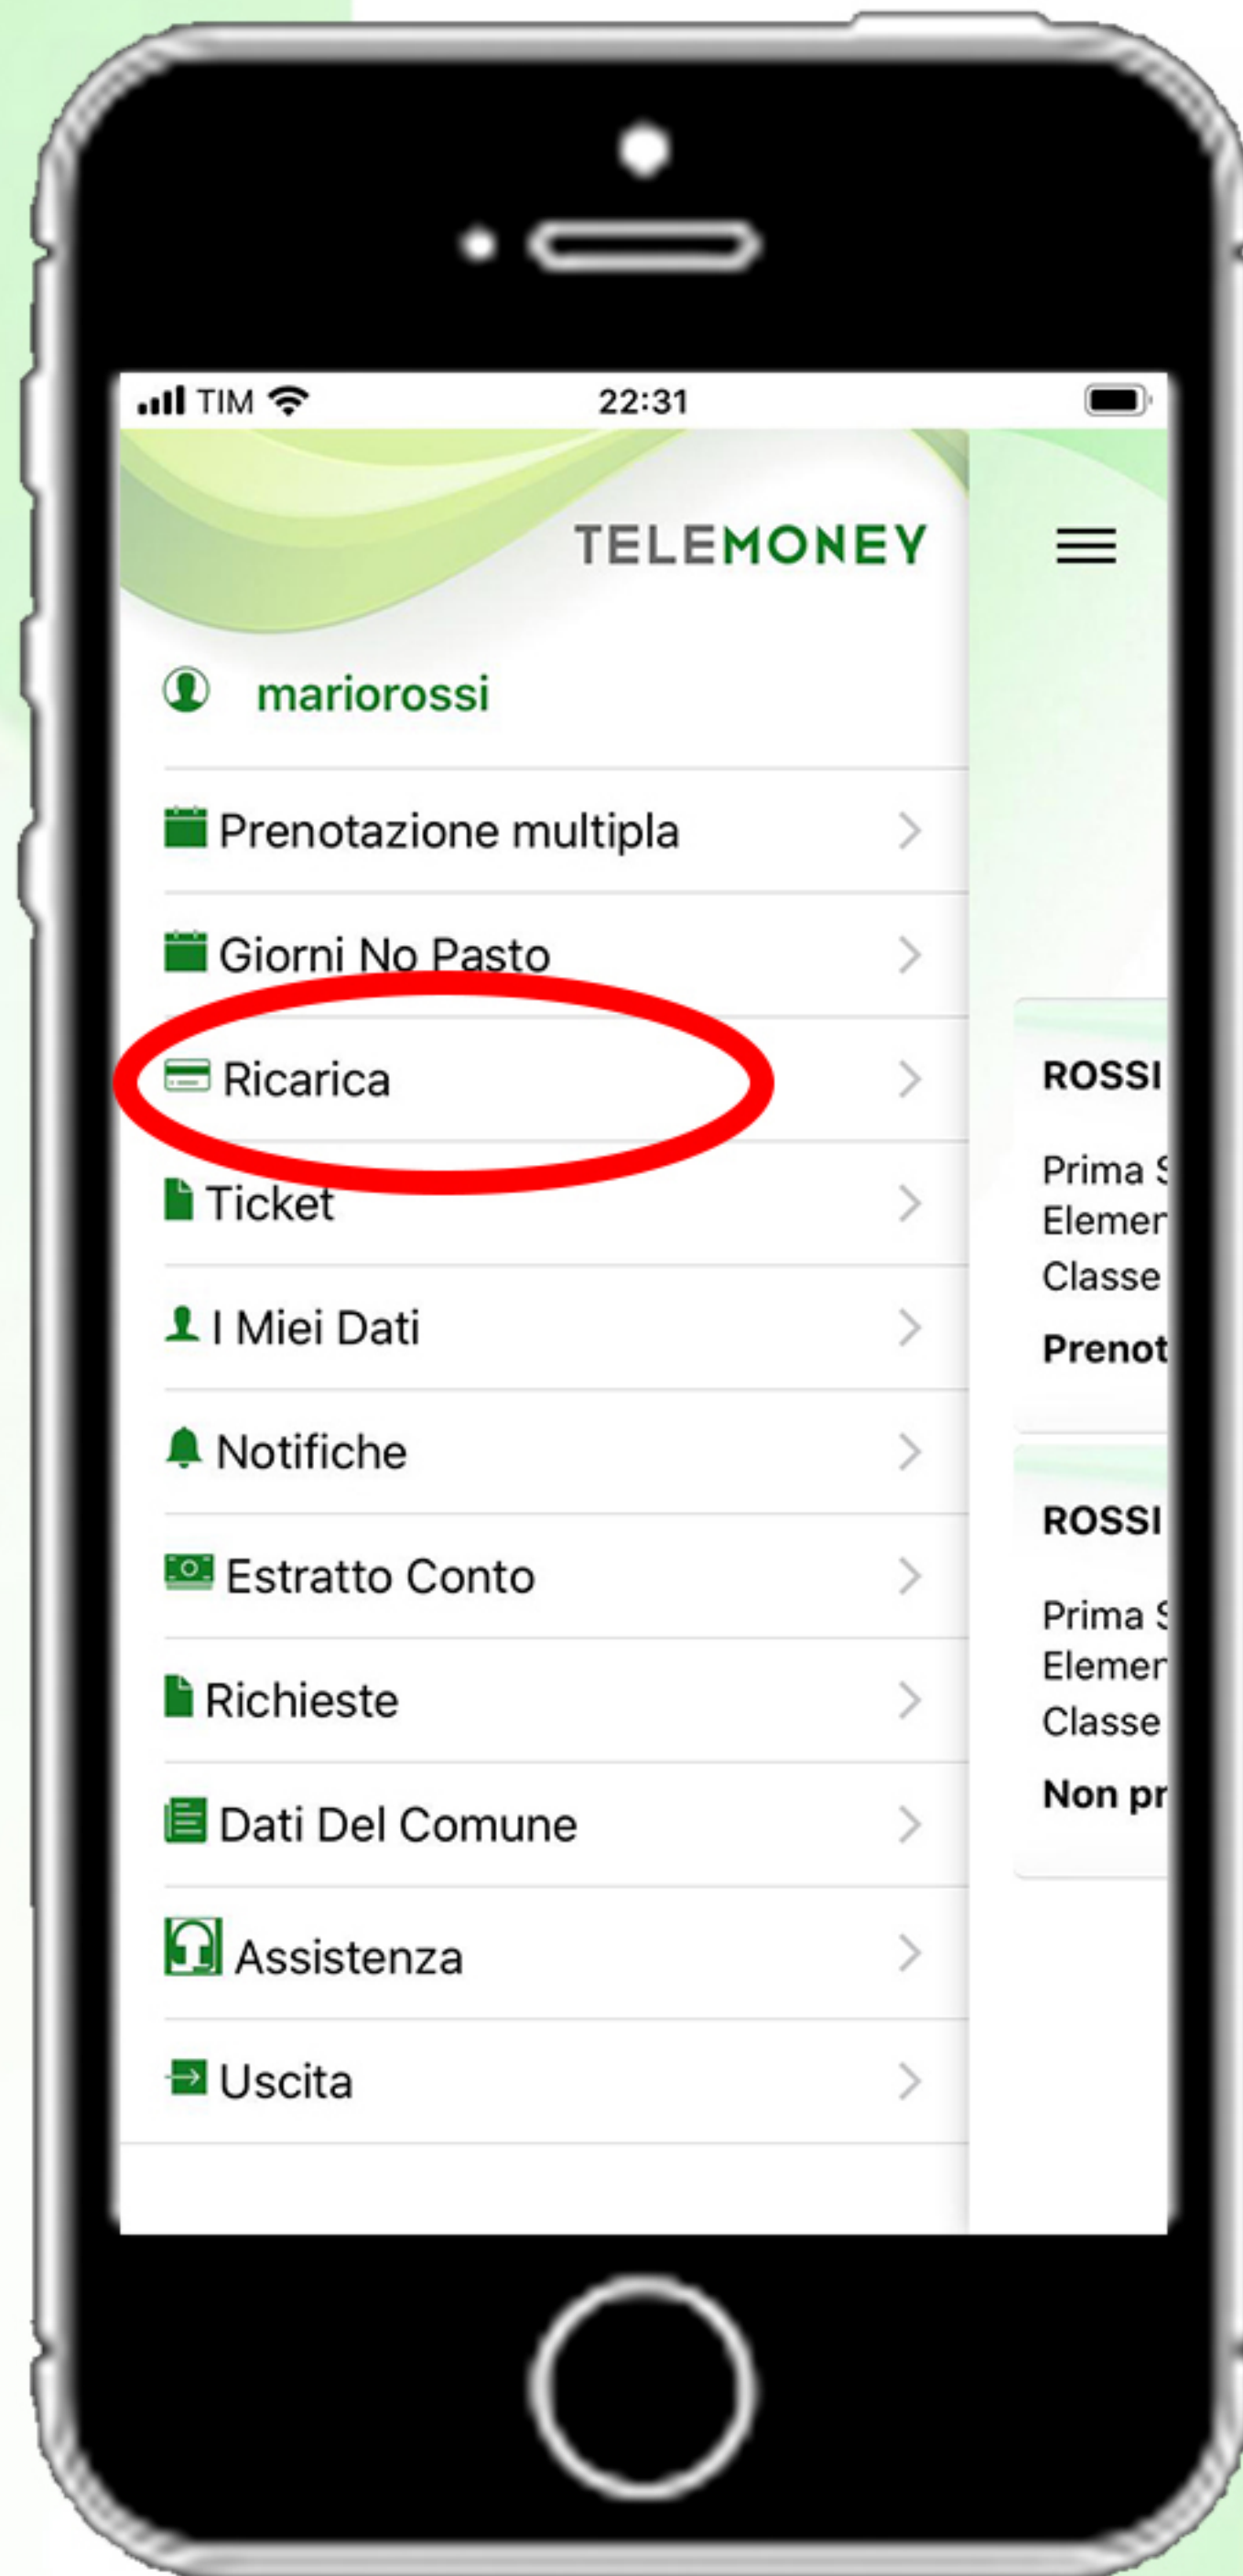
TIM 22:31

TELEMONEY

mariorossi

Prenotazione multipla

Giorni No Pasto

Ricarica

Ticket

I Miei Dati

Notifiche

Estratto Conto

Richieste

Dati Del Comune

Assistenza

Uscita

ROSSI

Prima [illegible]
Elemen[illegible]
Classe

Prenot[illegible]

ROSSI

Prima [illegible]
Elemen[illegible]
Classe

Non pr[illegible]